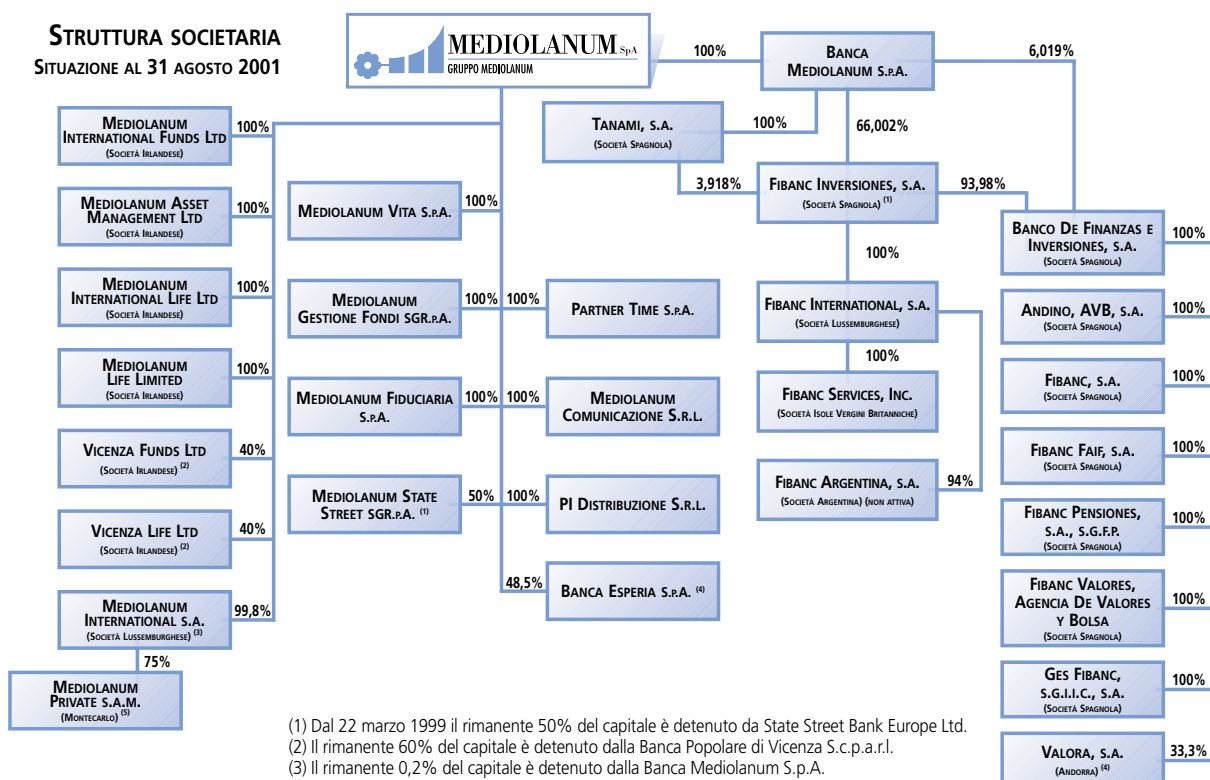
STRUTTURA SOCIETARIA
SITUAZIONE AL 31 AGOSTO 2001

MEDIOLANUM S.p.A
GRUPPO MEDIOLANUM

100%

BANCA MEDIOLANUM S.P.A.

6,019%

MEDIOLANUM INTERNATIONAL FUNDS LTD
(SOCIETÀ IRLANDESE)
100%

TANAMI, S.A.
(SOCIETÀ SPAGNOLA)
100%

66,002%

3,918%

FIBANC INVERSIONES, S.A.
(SOCIETÀ SPAGNOLA) (1)

93,98%

MEDIOLANUM ASSET MANAGEMENT LTD
(SOCIETÀ IRLANDESE)
100%

MEDIOLANUM VITA S.P.A.
100%

BANCO DE FINANZAS E INVERSIONES, S.A.
(SOCIETÀ SPAGNOLA)
100%

100%

MEDIOLANUM INTERNATIONAL LIFE LTD
(SOCIETÀ IRLANDESE)
100%

MEDIOLANUM GESTIONE FONDI SGR.P.A.
100% 100%

PARTNER TIME S.P.A.

FIBANC INTERNATIONAL, S.A.
(SOCIETÀ LUSSEMBURGHESE)

ANDINO, AVB, S.A.
(SOCIETÀ SPAGNOLA)
100%

100%

MEDIOLANUM LIFE LIMITED
(SOCIETÀ IRLANDESE)
100%

FIBANC SERVICES, INC.
(SOCIETÀ ISOLE VERGINI BRITANNICHE)

FIBANC, S.A.
(SOCIETÀ SPAGNOLA)
100%

MEDIOLANUM FIDUCIARIA S.P.A.
100% 100%

MEDIOLANUM COMUNICAZIONE S.R.L.

VICENZA FUNDS LTD
(SOCIETÀ IRLANDESE) (2)
40%

FIBANC FAIF, S.A.
(SOCIETÀ SPAGNOLA)
100%

FIBANC ARGENTINA, S.A.
(SOCIETÀ ARGENTINA) (NON ATTIVA)
94%

MEDIOLANUM STATE STREET SGR.P.A. (1)
50% 100%

PI DISTRIBUZIONE S.R.L.

VICENZA LIFE LTD
(SOCIETÀ IRLANDESE) (2)
40%

FIBANC PENSIONES, S.A., S.G.F.P.
(SOCIETÀ SPAGNOLA)
100%

48,5%

BANCA ESPERIA S.P.A. (4)

MEDIOLANUM INTERNATIONAL S.A.
(SOCIETÀ LUSSEMBURGHESE) (3)
99,8%

FIBANC VALORES, AGENCIA DE VALORES Y BOLSA
(SOCIETÀ SPAGNOLA)
100%

75%

MEDIOLANUM PRIVATE S.A.M.
(MONTECARLO) (5)

GES FIBANC, S.G.I.I.C., S.A.
(SOCIETÀ SPAGNOLA)
100%

(1) Dal 22 marzo 1999 il rimanente 50% del capitale è detenuto da State Street Bank Europe Ltd.
(2) Il rimanente 60% del capitale è detenuto dalla Banca Popolare di Vicenza S.c.p.a.r.l.
(3) Il rimanente 0,2% del capitale è detenuto dalla Banca Mediolanum S.p.A.

VALORA, S.A.
(ANDORRA) (4)
33,3%